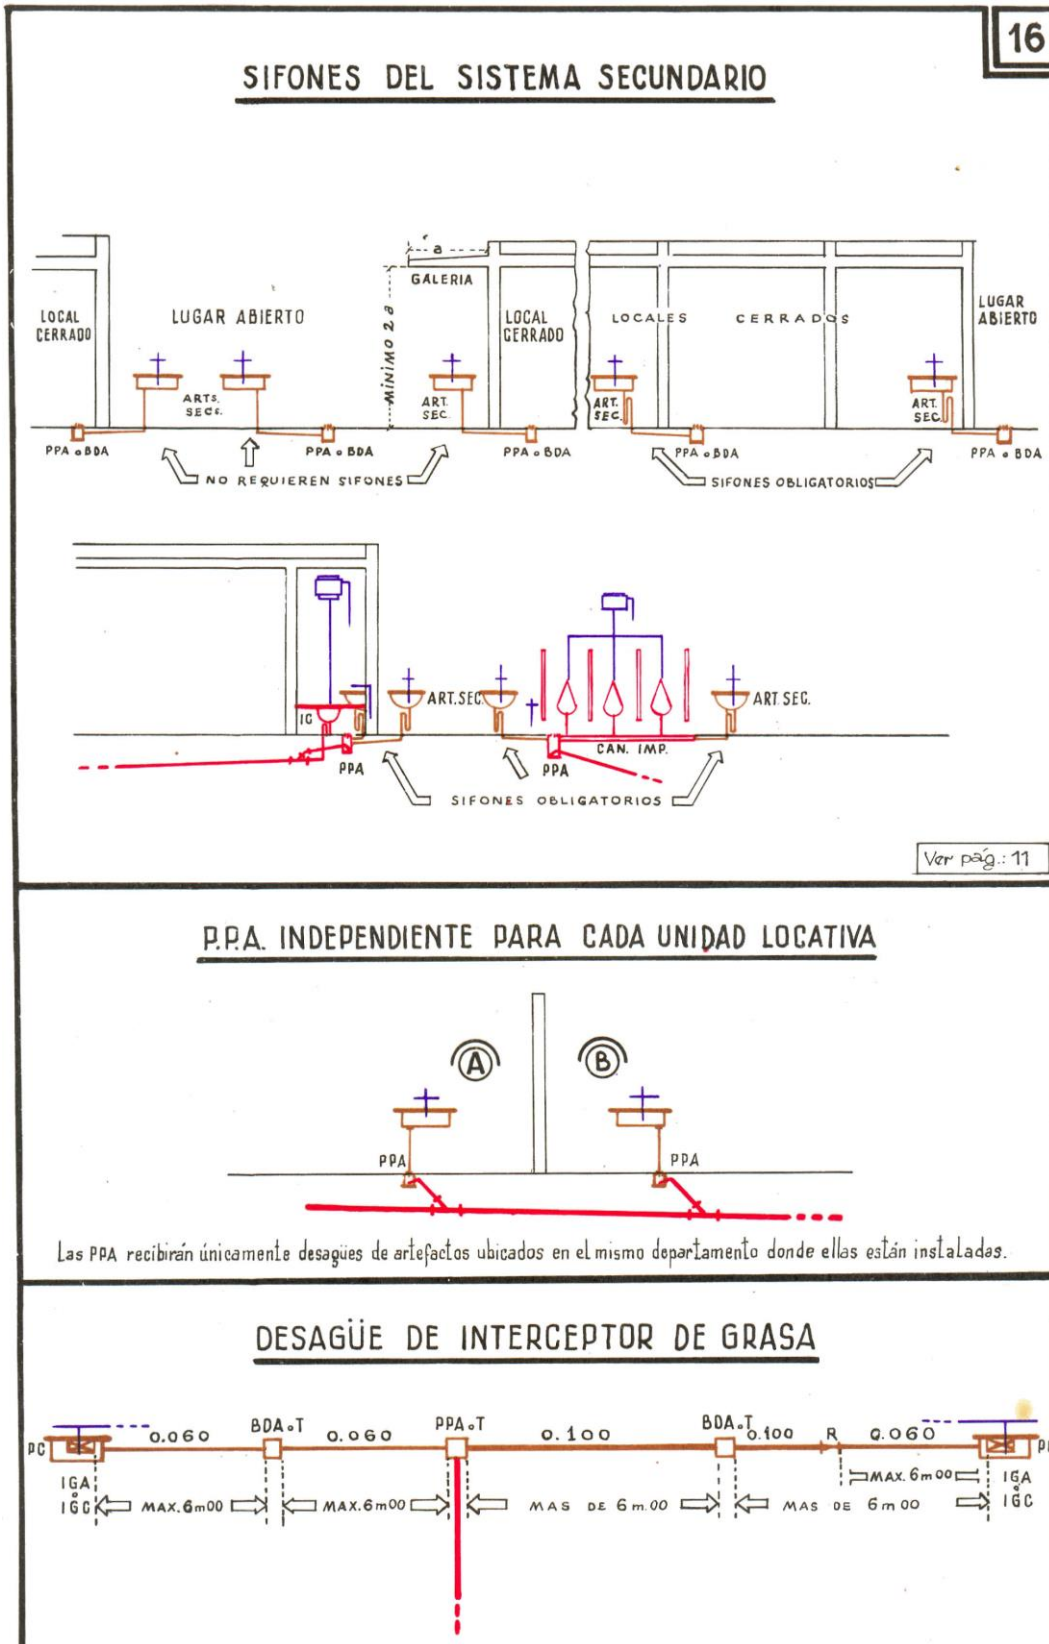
16

SIFONES DEL SISTEMA SECUNDARIO

a

GALERIA

MINIMO 2 a

LOCAL CERRADO

LUGAR ABIERTO

ARTS. SECS.

PPA o BDA

PPA o BDA

NO REQUIEREN SIFONES

ART. SEC.

LOCAL CERRADO

PPA o BDA

LOCALES CERRADOS

ART. SEC.

PPA o BDA

SIFONES OBLIGATORIOS

LUGAR ABIERTO

ART. SEC.

PPA o BDA

IC

PPA

ART. SEC.

PPA

CAN. IMP.

ART. SEC.

SIFONES OBLIGATORIOS

Ver pág.: 11

P.P.A. INDEPENDIENTE PARA CADA UNIDAD LOCATIVA

A

B

PPA

PPA

Las PPA recibirán únicamente desagües de artefactos ubicados en el mismo departamento donde ellas están instaladas.

DESAGÜE DE INTERCEPTOR DE GRASA

PC

0.060

BDA o T

0.060

PPA o T

0.100

BDA o T

0.100

R

0.060

P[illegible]

IGA o IGC

MAX. 6m00

MAX. 6m00

MAS DE 6m.00

MAS DE 6m00

MAX. 6m00

IGA o IGC